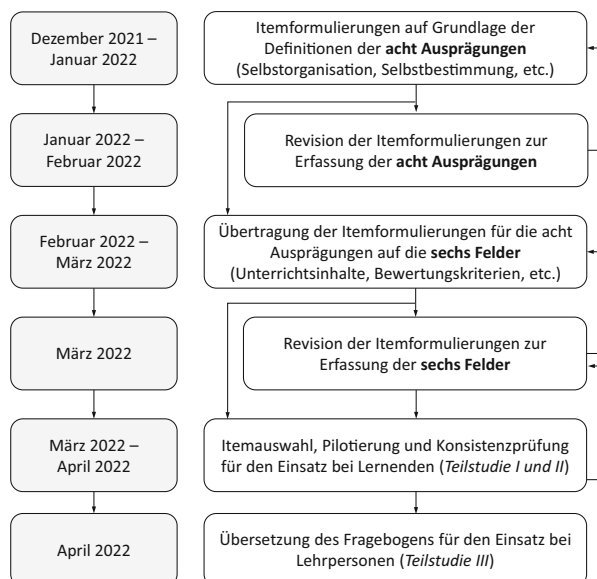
Dezember 2021 – Januar 2022

Itemformulierungen auf Grundlage der Definitionen der **acht Ausprägungen** (Selbstorganisation, Selbstbestimmung, etc.)

Januar 2022 – Februar 2022

Revision der Itemformulierungen zur Erfassung der **acht Ausprägungen**

Februar 2022 – März 2022

Übertragung der Itemformulierungen für die acht Ausprägungen auf die **sechs Felder** (Unterrichtsinhalte, Bewertungskriterien, etc.)

März 2022

Revision der Itemformulierungen zur Erfassung der **sechs Felder**

März 2022 – April 2022

Itemauswahl, Pilotierung und Konsistenzprüfung für den Einsatz bei Lernenden (*Teilstudie I und II*)

April 2022

Übersetzung des Fragebogens für den Einsatz bei Lehrpersonen (*Teilstudie III*)